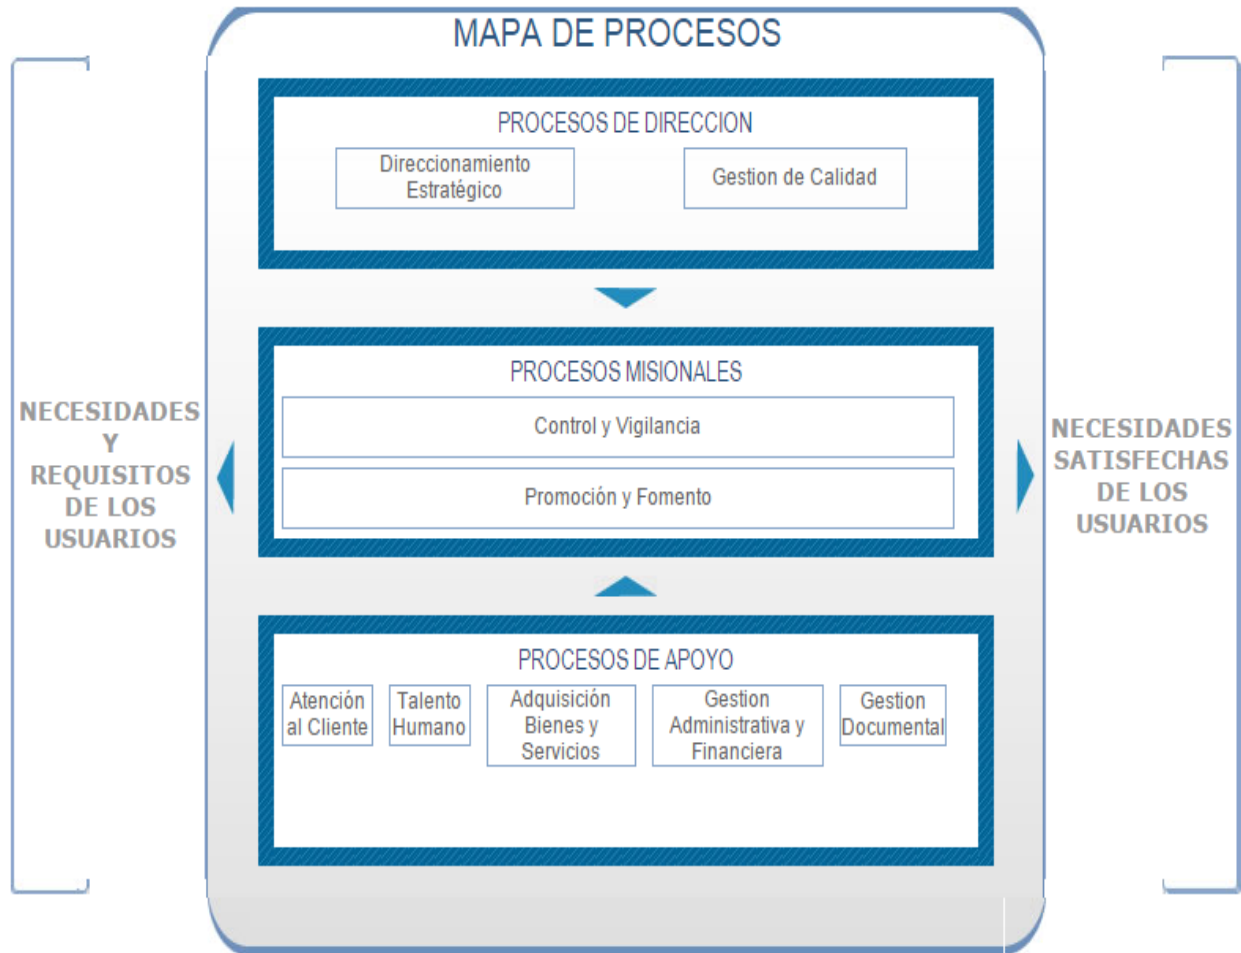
MAPA DE PROCESOS

NECESIDADES Y REQUISITOS DE LOS USUARIOS

PROCESOS DE DIRECCION

Direccionamiento Estratégico

Gestion de Calidad

PROCESOS MISIONALES

Control y Vigilancia

Promoción y Fomento

PROCESOS DE APOYO

Atención al Cliente

Talento Humano

Adquisición Bienes y Servicios

Gestion Administrativa y Financiera

Gestion Documental

NECESIDADES SATISFECHAS DE LOS USUARIOS